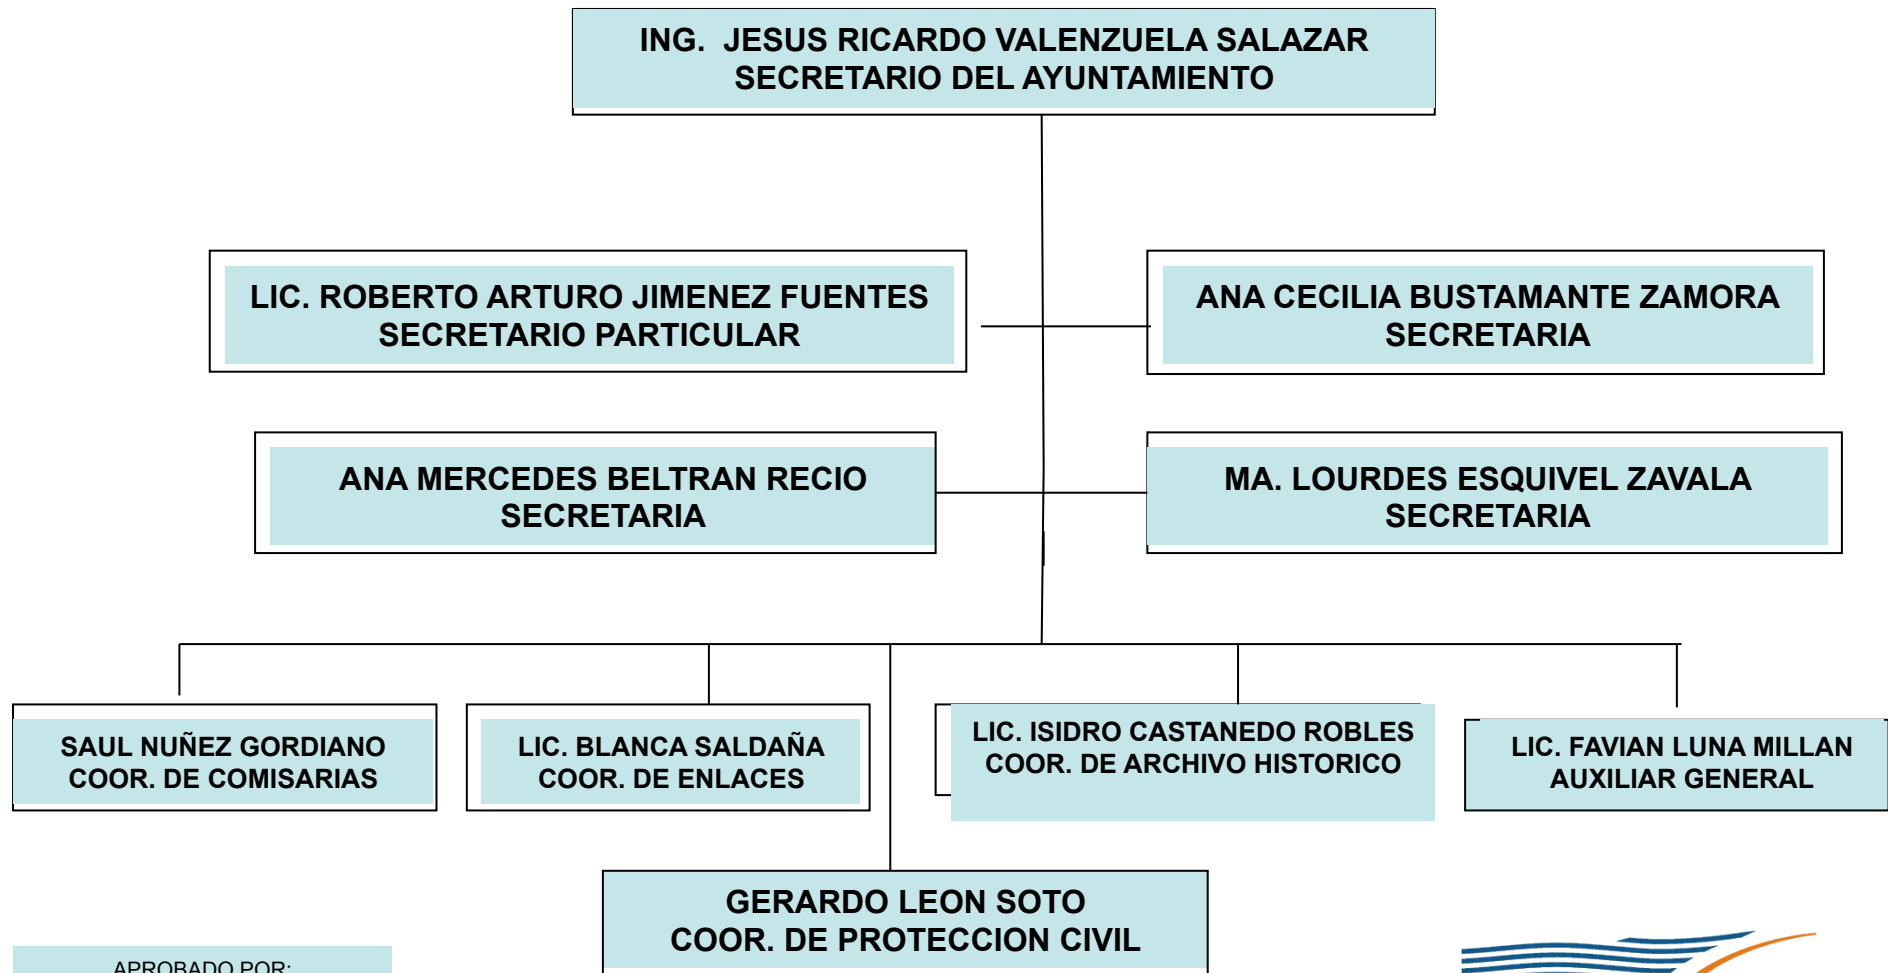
ING. JESUS RICARDO VALENZUELA SALAZAR
SECRETARIO DEL AYUNTAMIENTO

LIC. ROBERTO ARTURO JIMENEZ FUENTES
SECRETARIO PARTICULAR

ANA CECILIA BUSTAMANTE ZAMORA
SECRETARIA

ANA MERCEDES BELTRAN RECIO
SECRETARIA

MA. LOURDES ESQUIVEL ZAVALA
SECRETARIA

SAUL NUÑEZ GORDIANO
COOR. DE COMISARIAS

LIC. BLANCA SALDAÑA
COOR. DE ENLACES

LIC. ISIDRO CASTANEDO ROBLES
COOR. DE ARCHIVO HISTORICO

LIC. FAVIAN LUNA MILLAN
AUXILIAR GENERAL

GERARDO LEON SOTO
COOR. DE PROTECCION CIVIL

APROBADO POR: